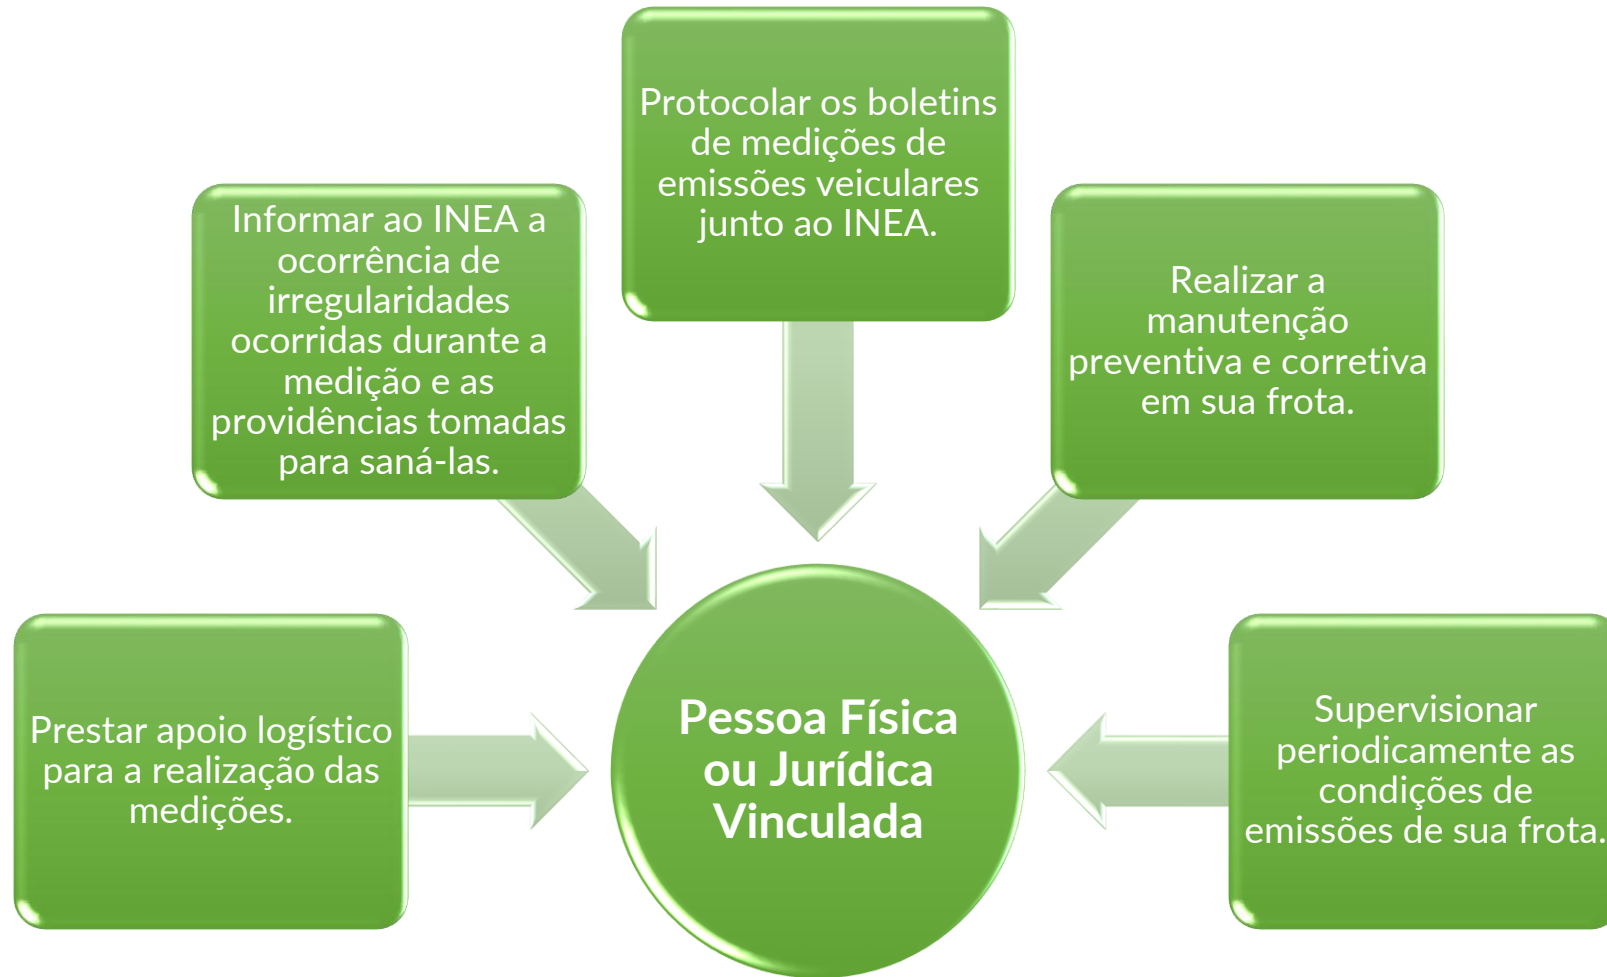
Protocolar os boletins de medições de emissões veiculares junto ao INEA.

Informar ao INEA a ocorrência de irregularidades ocorridas durante a medição e as providências tomadas para saná-las.

Realizar a manutenção preventiva e corretiva em sua frota.

Prestar apoio logístico para a realização das medições.

Pessoa Física ou Jurídica Vinculada

Supervisionar periodicamente as condições de emissões de sua frota.